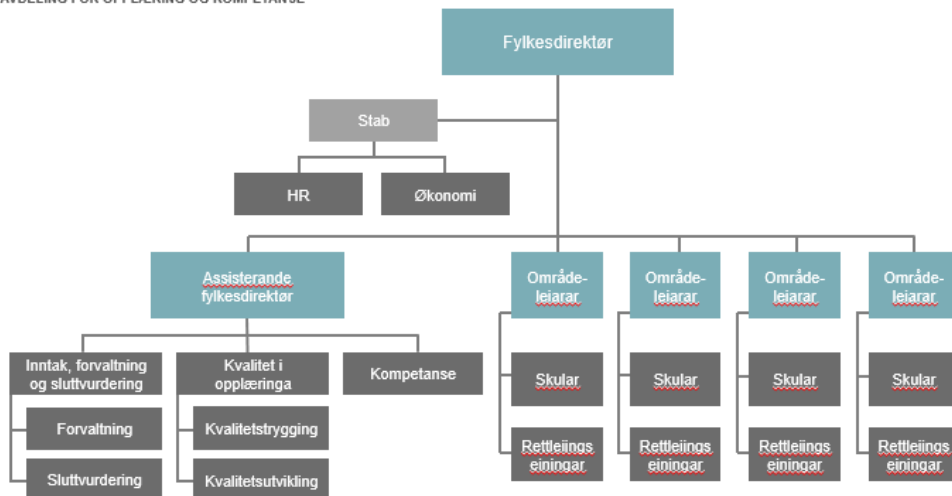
AVDELING FOR OPPLÆRING OG KOMPETANSE

Fylkesdirektør

Stab

HR

Økonomi

Assisterande fylkesdirektør

Inntak, forvaltning og sluttvurdering

Forvaltning

Sluttvurdering

Kvalitet i opplæringa

Kvalitetstrygging

Kvalitetsutvikling

Kompetanse

Områdeleiarar

Skular

Rettleiings einingar

Områdeleiarar

Skular

Rettleiings einingar

Områdeleiarar

Skular

Rettleiings einingar

Områdeleiarar

Skular

Rettleiings einingar